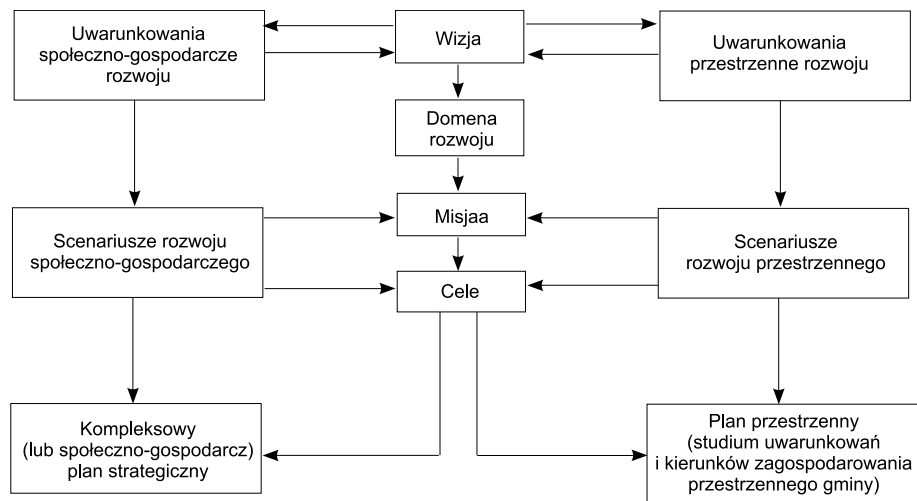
Uwarunkowania społeczno-gospodarcze rozwoju

Wizja

Uwarunkowania przestrzenne rozwoju

Domena rozwoju

Misjaa

Scenariusze rozwoju społeczno-gospodarczego

Scenariusze rozwoju przestrzennego

Cele

Kompleksowy (lub społeczno-gospodarcz) plan strategiczny

Plan przestrzenny (studium uwarunkowań i kierunków zagospodarowania przestrzennego gminy)